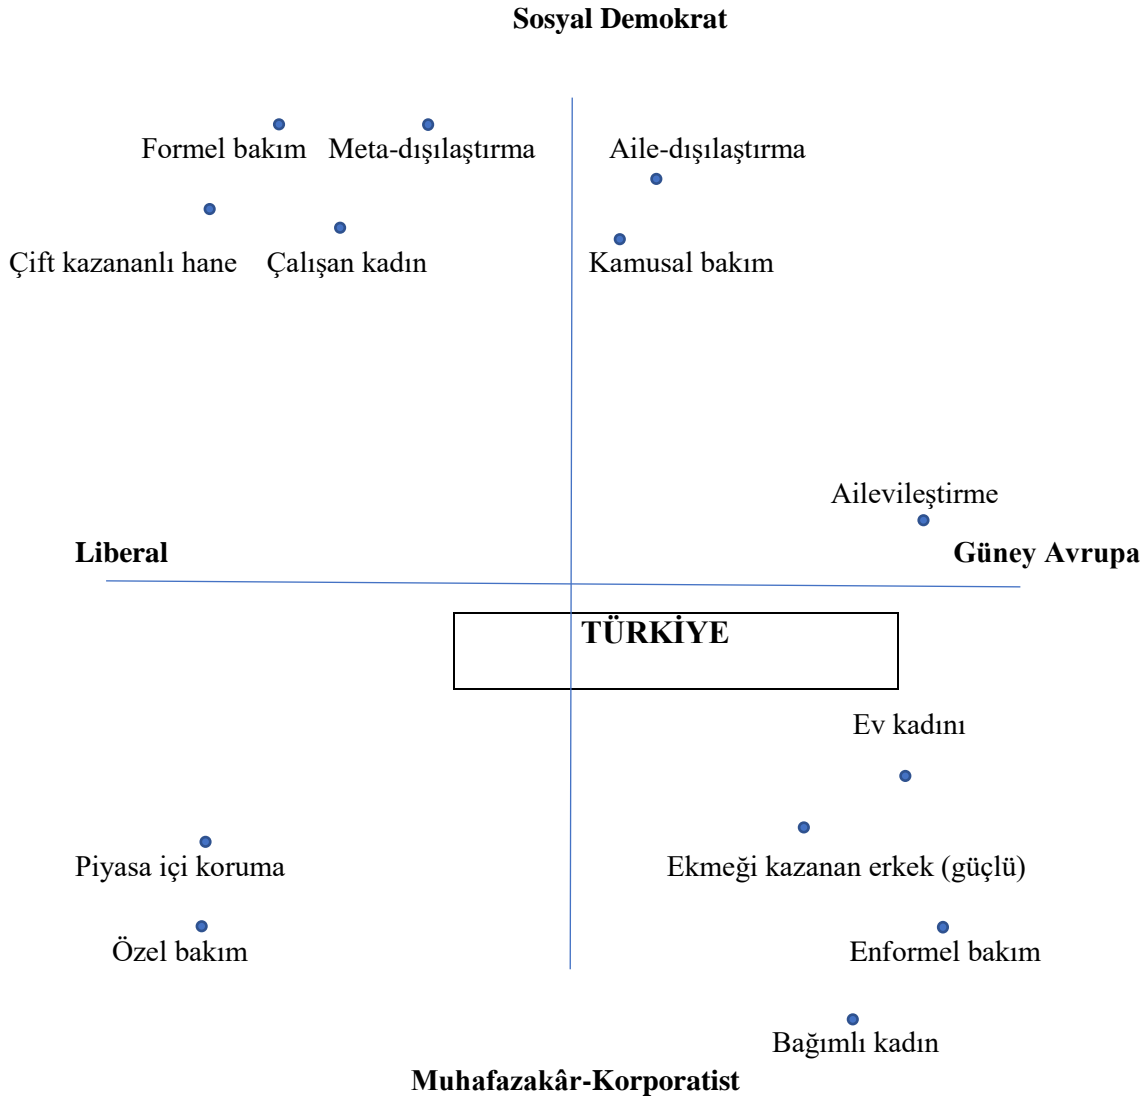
Sosyal Demokrat

Formel bakım

Meta-dışılaştırma

Aile-dışılaştırma

Çift kazananlı hane

Çalışan kadın

Kamusal bakım

Ailevileştirme

Liberal

Güney Avrupa

TÜRKİYE

Ev kadını

Piyasa içi koruma

Ekmeği kazanan erkek (güçlü)

Özel bakım

Enformel bakım

Bağımlı kadın

Muhafazakâr-Korporatist